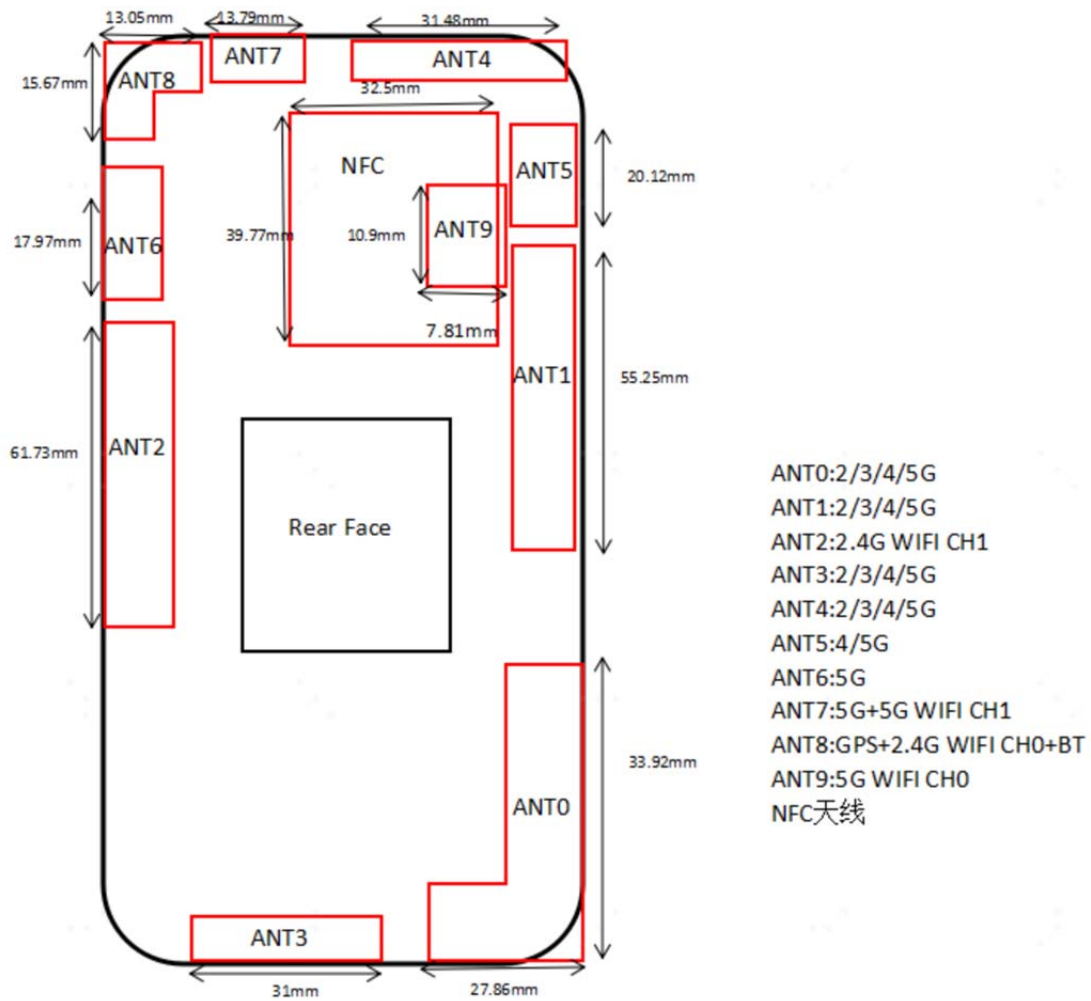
13.05mm
13.79mm
31.48mm
ANT7
ANT4
15.67mm
ANT8
32.5mm
NFC
ANT5
20.12mm
17.97mm
ANT6
39.77mm
10.9mm
ANT9
7.81mm
ANT1
55.25mm
61.73mm
ANT2
Rear Face
ANT0:2/3/4/5G
ANT1:2/3/4/5G
ANT2:2.4G WIFI CH1
ANT3:2/3/4/5G
ANT4:2/3/4/5G
ANT5:4/5G
ANT6:5G
ANT7:5G+5G WIFI CH1
ANT8:GPS+2.4G WIFI CH0+BT
ANT9:5G WIFI CH0
NFC天线
33.92mm
ANT0
ANT3
31mm
27.86mm